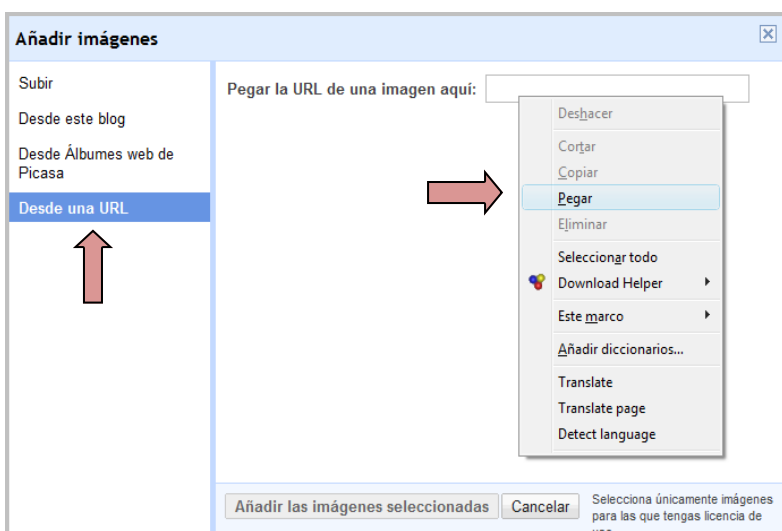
Añadir imágenes

Subir

Desde este blog

Desde Álbumes web de Picasa

Desde una URL

Pegar la URL de una imagen aquí:

Deshacer

Cortar

Copiar

Pegar

Eliminar

Seleccionar todo

Download Helper

Este marco

Añadir diccionarios...

Translate

Translate page

Detect language

Añadir las imágenes seleccionadas

Cancelar

Selecciona únicamente imágenes para las que tengas licencia de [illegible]